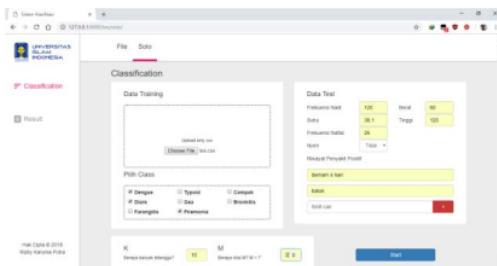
Sistem Klasifikasi
127.0.0.1:8000/myclass/

UNIVERSITAS ISLAM INDONESIA

File Solo

Classification

Result

Hak Cipta © 2018 Rizky Karunia Putra

Classification

Data Training

Upload any csv
Choose File  tes.csv

Pilih Class

Dengue
Diare
Faringitis
Typoid
Gea
Pneumonia
Campak
Bronkitis

Data Test

Frekuensi Nadi 120
Suhu 38.1
Frekuensi Nafas 24
Nyeri Tidak
Berat 60
Tinggi 120

Riwayat Penyakit Positif

demam 4 hari
batuk
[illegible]

K
Berapa banyak tetangga? 10

M
Berapa nilai M? M > 1? 8

Start